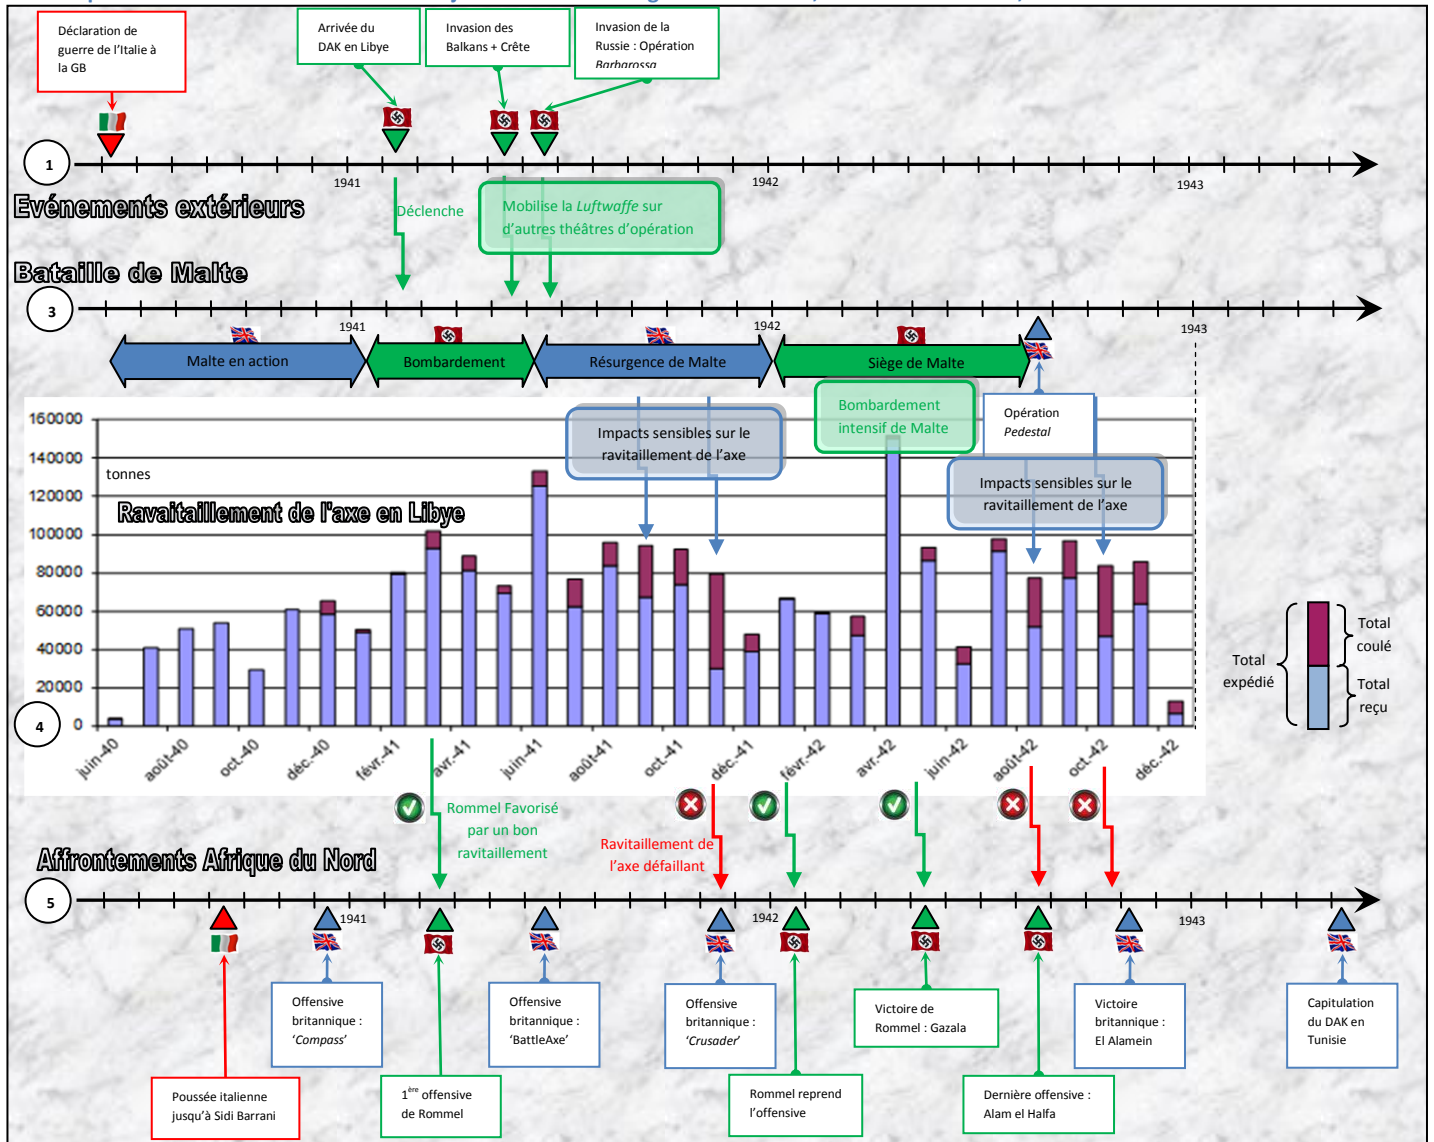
Déclaration de guerre de l'Italie à la GB

Arrivée du DAK en Libye

Invasion des Balkans + Crête

Invasion de la Russie : Opération Barbarossa

1

1941

1942

1943

Evénements extérieurs

Déclenche

Mobilise la *Luftwaffe* sur d'autres théâtres d'opération

Bataille de Malte

3

1941

1942

1943

Malte en action

Bombardement

Résurgence de Malte

Siège de Malte

Bombardement intensif de Malte

Opération *Pedestal*

Impacts sensibles sur le ravitaillement de l'axe

Impacts sensibles sur le ravitaillement de l'axe

160000
140000
120000
100000
80000
60000
40000
20000
0

tonnes

Ravitaillement de l'axe en Libye

4

juin-40 août-40 oct-40 déc-40 févr-41 avr-41 juin-41 août-41 oct-41 déc-41 févr-42 avr-42 juin-42 août-42 oct-42 déc-42

Total expédié

Total coulé

Total reçu

Rommel Favorisé par un bon ravitaillement

Ravitaillement de l'axe défaillant

Affrontements Afrique du Nord

5

1941

1942

1943

Offensive britannique : *'Compass'*

Offensive britannique : 'BattleAxe'

Offensive britannique : *'Crusader'*

Victoire de Rommel : Gazala

Victoire britannique : El Alamein

Capitulation du DAK en Tunisie

Poussée italienne jusqu'à Sidi Barrani

1$^{ère}$ offensive de Rommel

Rommel reprend l'offensive

Dernière offensive : Alam el Halfa